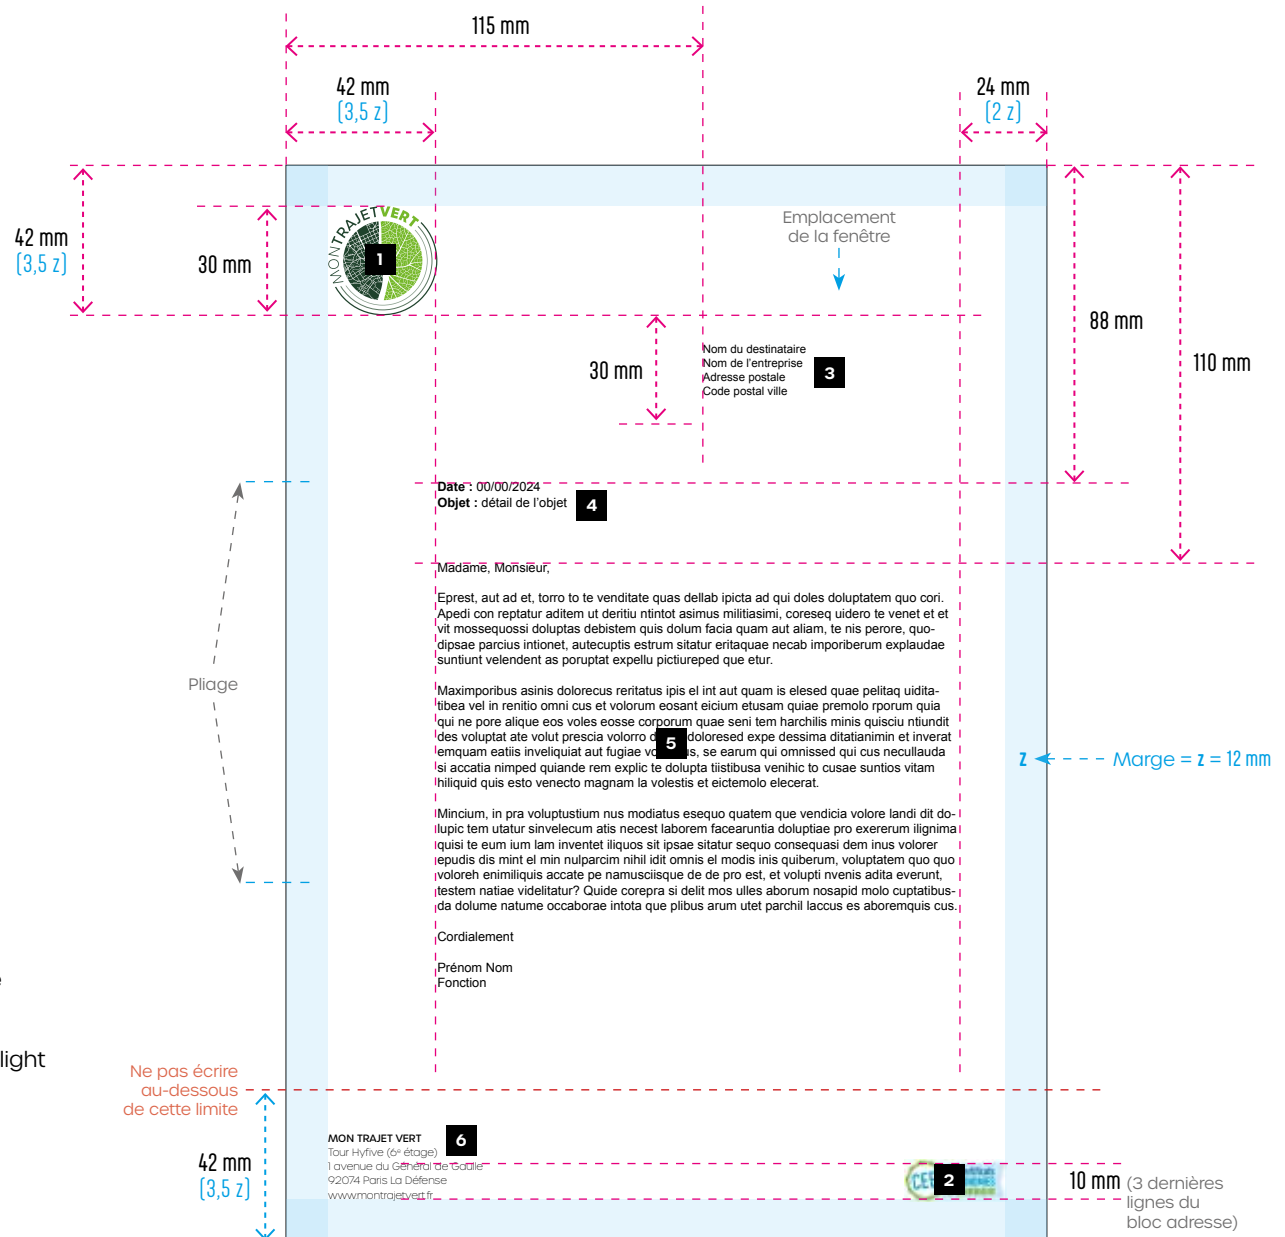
115 mm

42 mm
(3,5 z)

24 mm
(2 z)

42 mm
(3,5 z)

30 mm

MONTRAJETVERT

1

Emplacement
de la fenêtre

88 mm

110 mm

30 mm

Nom du destinataire
Nom de l'entreprise
Adresse postale
Code postal ville

3

Date : 00/00/2024
Objet : détail de l'objet

4

Madame, Monsieur,

Eprest, aut ad et, torro to te venditate quas dellab ipicta ad qui doles doluptatem quo cori. Apedi con reptatur aditem ut deritiu ntintot asimus militiasimi, coreseq uidero te venet et et vit mossequossi doluptas debistem quis dolum facia quam aut aliam, te nis perore, quodipsae parcius intionet, autecuptis estrum sitatur eritaquae necab imporiberum explaudae suntiunt velendent as poruptat expellu pictiureped que etur.

Maximporibus asinis dolorecus reritatus ipis el int aut quam is elesed quae pelitaq uiditatibea vel in renitio omni cus et volorum eosant eicium etusam quiae premolo rporum quia qui ne pore alique eos voles eosse corporum quae seni tem harchilis minis quisciu ntiundit des voluptat ate volut prescia volorro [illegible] doloresed expe dessima ditatianimin et inverat emquam eatiis inveliquiat aut fugiae vo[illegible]s, se earum qui omnissed qui cus necullauda si accatia nimped quiande rem explic te dolupta tiistibusa venihic to cusae suntios vitam hiliquid quis esto venecto magnam la volestis et eictemolo elecerat.

5

Pliage

z

Marge = z = 12 mm

Mincium, in pra voluptustium nus modiatus esequo quatem que vendicia volore landi dit dolupic tem utatur sinvelecum atis necest laborem facearuntia doluptiae por exererum ilignima quisci te eum ium lam inventet iliquos sit ipsae satatur sequo consequasi dem inus volorer epudis dis mint el min nulparcim nihil idit omnis el modis inis quiberum, voluptatem quo quo voloreh enimiliquis accate pe namusciisque de de pro est, et volupti nvenis adita everunt, testem natiae videlitatur? Quide corepra si delit mos ulles aborum nosapid molo cuptatibusda dolume natume occaborae intota que plibus arum utet parchil laccus es aboremquis cus.

Cordialement

Prénom Nom
Fonction

light

Ne pas écrire
au-dessous
de cette limite

42 mm
(3,5 z)

MON TRAJET VERT
Tour Hyfive (6e étage)
1 avenue du Général de Gaulle
92074 Paris La Défense
www.montrajetvert.fr

6

2

10 mm (3 dernières lignes du bloc adresse)